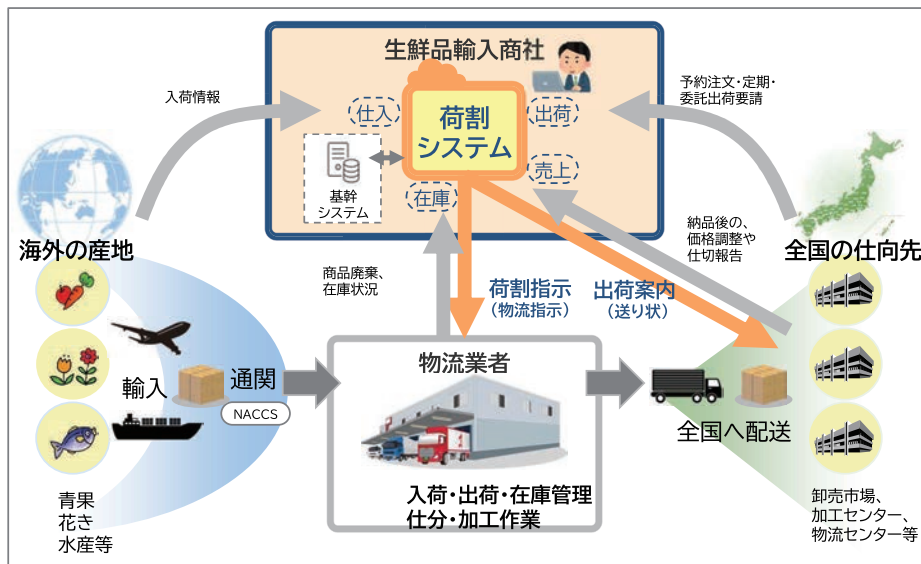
生鮮品輸入商社

入荷情報

予約注文・定期・委託出荷要請

仕入

荷割システム

出荷

基幹システム

在庫

売上

海外の産地

納品後の、価格調整や仕切報告

全国の仕向先

商品廃棄、在庫状況

荷割指示
（物流指示）

出荷案内
（送り状）

輸入

通関

NACCS

物流業者

全国へ配送

入荷・出荷・在庫管理
仕分・加工作業

青果
花き
水産等

卸売市場、
加工センター、
物流センター等